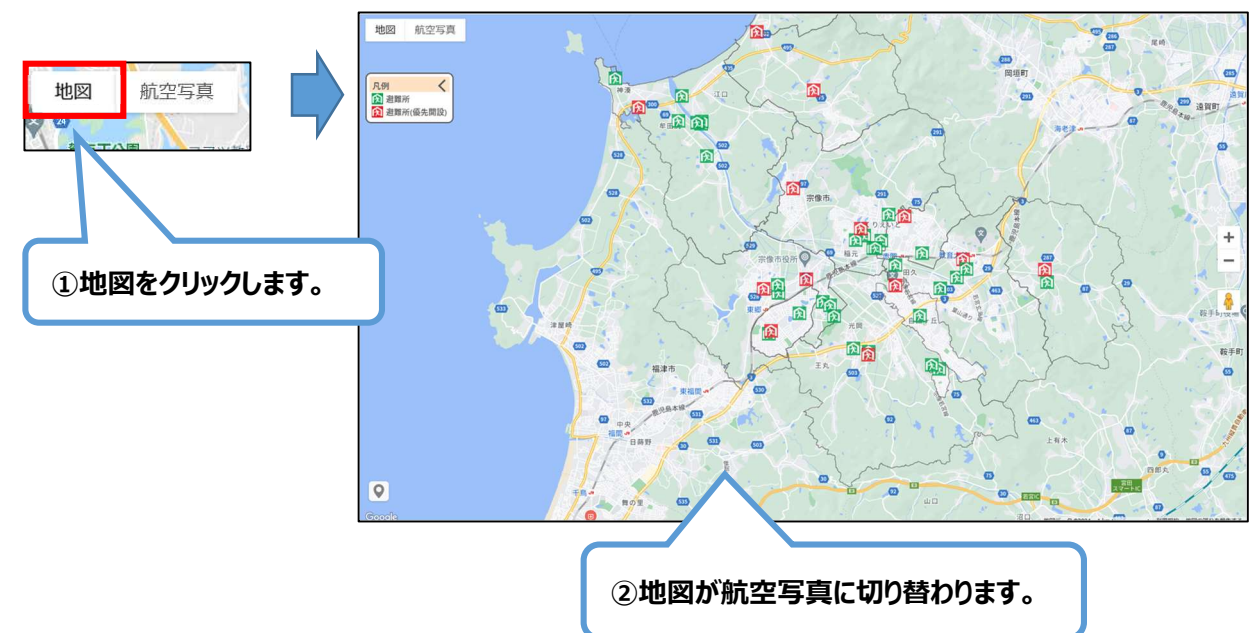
地図
航空写真

①地図をクリックします。

地図
航空写真

凡例
避難所
避難所(優先開設)

神湊
江口
宗像市
宗像市役所
赤間
東郷
光岡
王丸
津屋崎
福津市
東福間
福間
中央
日蒔野
千鳥
舞の里
岡垣町
遠賀町
海老津
鞍手町
上有木
四郎丸
山口
宮田
若宮IC

②地図が航空写真に切り替わります。